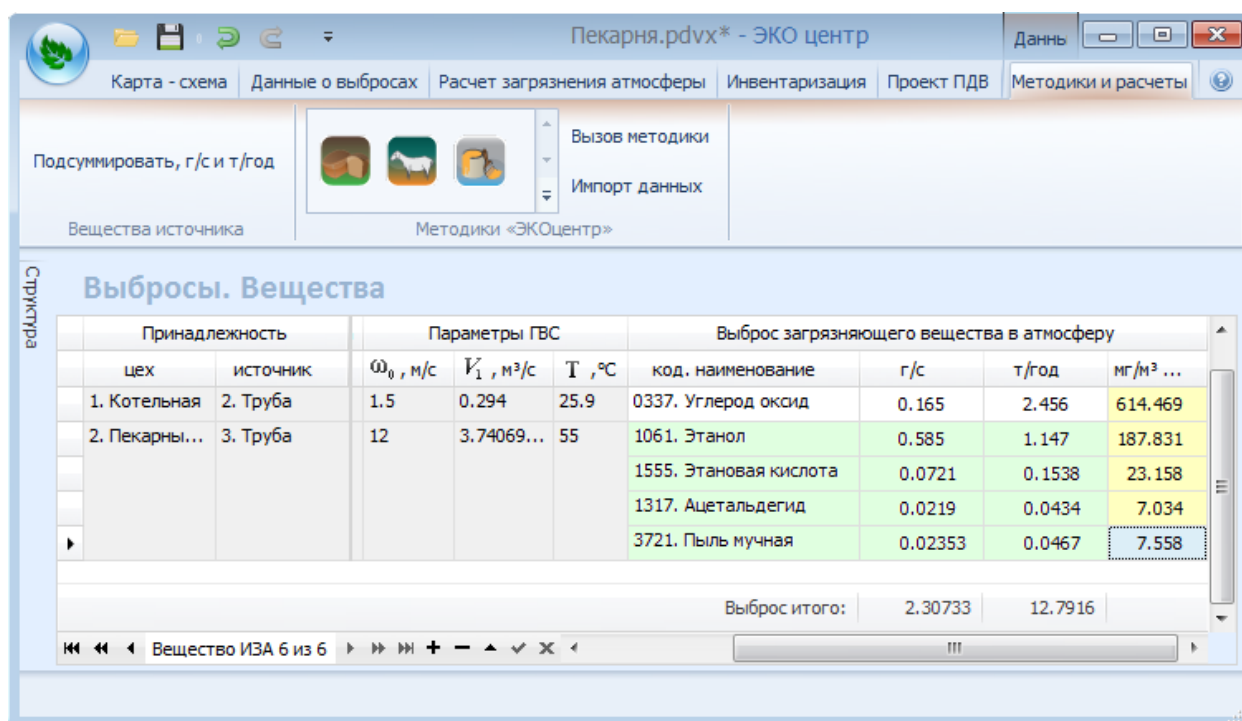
Пекарня.pdvx* - ЭКО центр

Данн

Карта - схема | Данные о выбросах | Расчет загрязнения атмосферы | Инвентаризация | Проект ПДВ | Методики и расчеты

Подсуммировать, г/с и т/год

Вещества источника

Вызов методики

Импорт данных

Методики «ЭКОцентр»

Структра

Выбросы. Вещества

| Принадлежность | | Параметры ГВС | | | Выброс загрязняющего вещества в атмосферу | | | |
|---|---|---|---|---|---|---|---|---|
| цех | источник | $\omega_0$, м/с | $V_1$, м³/с | T, °C | код. наименование | г/с | т/год | мг/м³ ... |
| 1. Котельная | 2. Труба | 1.5 | 0.294 | 25.9 | 0337. Углерод оксид | 0.165 | 2.456 | 614.469 |
| 2. Пекарны... | 3. Труба | 12 | 3.74069... | 55 | 1061. Этанол | 0.585 | 1.147 | 187.831 |
| | | | | | 1555. Этановая кислота | 0.0721 | 0.1538 | 23.158 |
| | | | | | 1317. Ацетальдегид | 0.0219 | 0.0434 | 7.034 |
| | | | | | 3721. Пыль мучная | 0.02353 | 0.0467 | 7.558 |

Выброс итого: 2.30733 12.7916

Вещество ИЗА 6 из 6